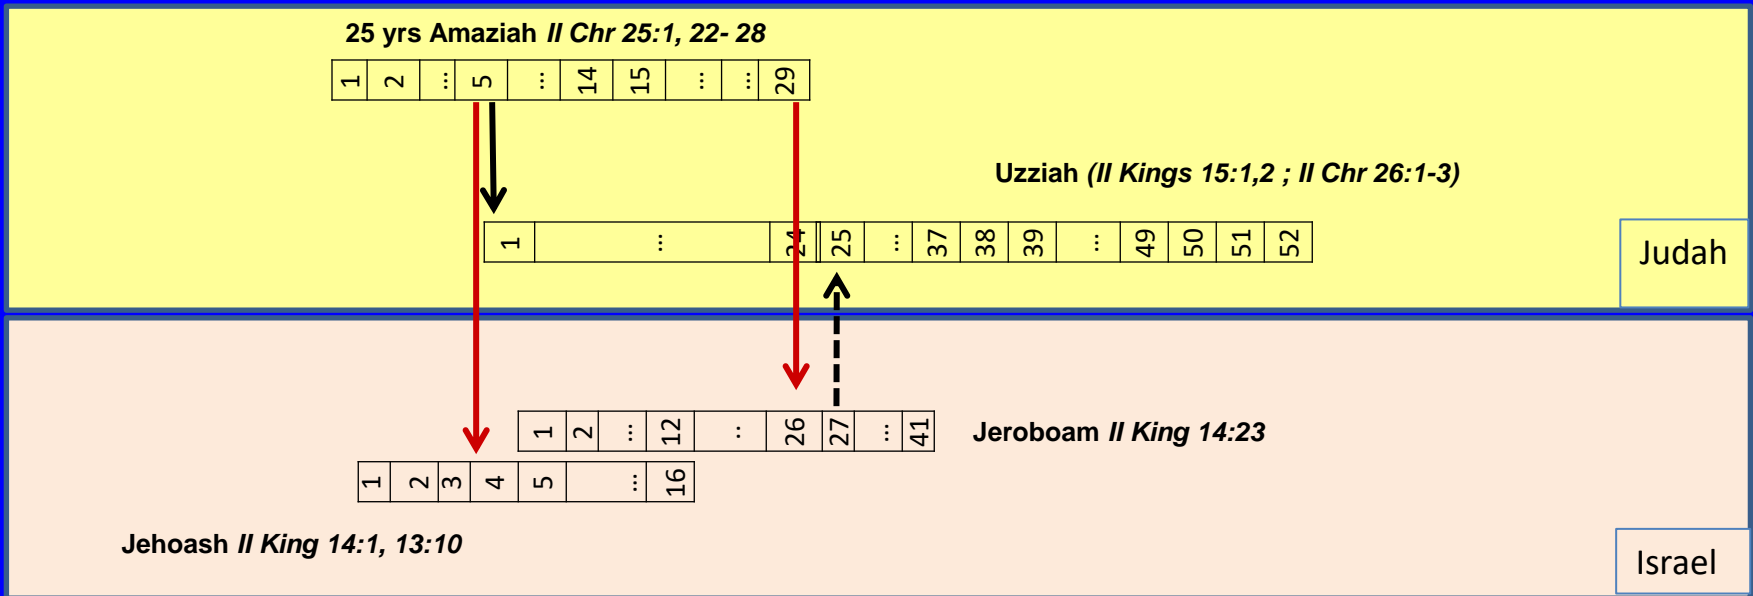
25 yrs Amaziah *II Chr 25:1, 22- 28*

| 1 | 2 | ⋮ | 5 | ⋮ | 14 | 15 | ⋮ | ⋮ | 29 |
|---|---|---|---|---|---|---|---|---|---|

Uzziah *(II Kings 15:1,2 ; II Chr 26:1-3)*

| 1 | ⋮ | 24 | 25 | ⋮ | 37 | 38 | 39 | ⋮ | 49 | 50 | 51 | 52 |
|---|---|---|---|---|---|---|---|---|---|---|---|---|

Judah

| 1 | 2 | ⋮ | 12 | ⋮ | 26 | 27 | ⋮ | 41 |
|---|---|---|---|---|---|---|---|---|

Jeroboam *II King 14:23*

| 1 | 2 | 3 | 4 | 5 | ⋮ | 16 |
|---|---|---|---|---|---|---|

Jehoash *II King 14:1, 13:10*

Israel